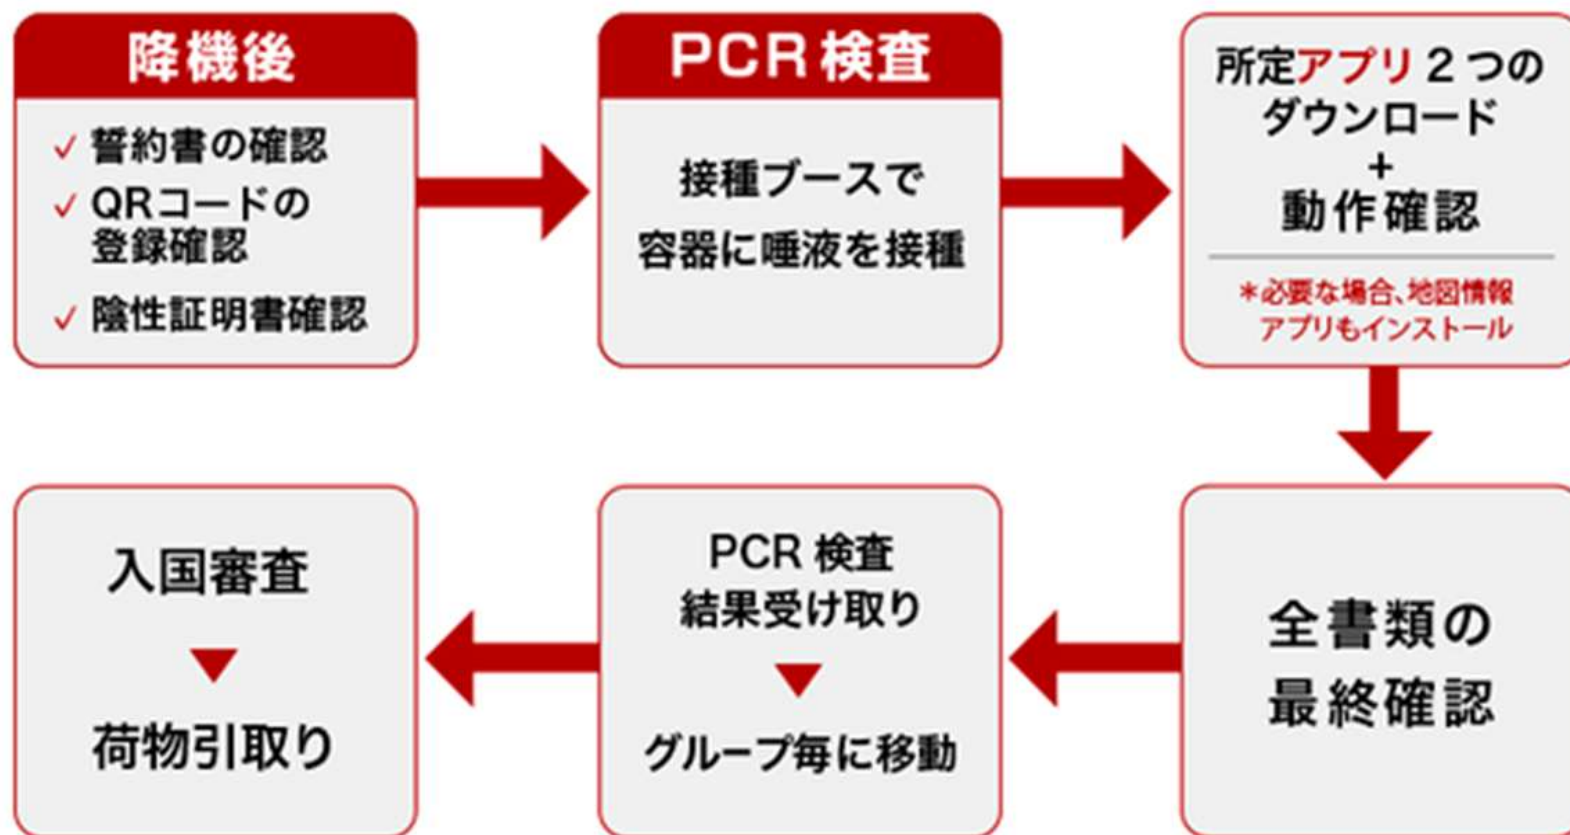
降機後

✓ 誓約書の確認
✓ QRコードの登録確認
✓ 陰性証明書確認

PCR 検査

接種ブースで
容器に唾液を接種

所定アプリ２つの
ダウンロード
+
動作確認

＊必要な場合、地図情報アプリもインストール

全書類の
最終確認

PCR 検査
結果受け取り
▼
グループ毎に移動

入国審査
▼
荷物引取り